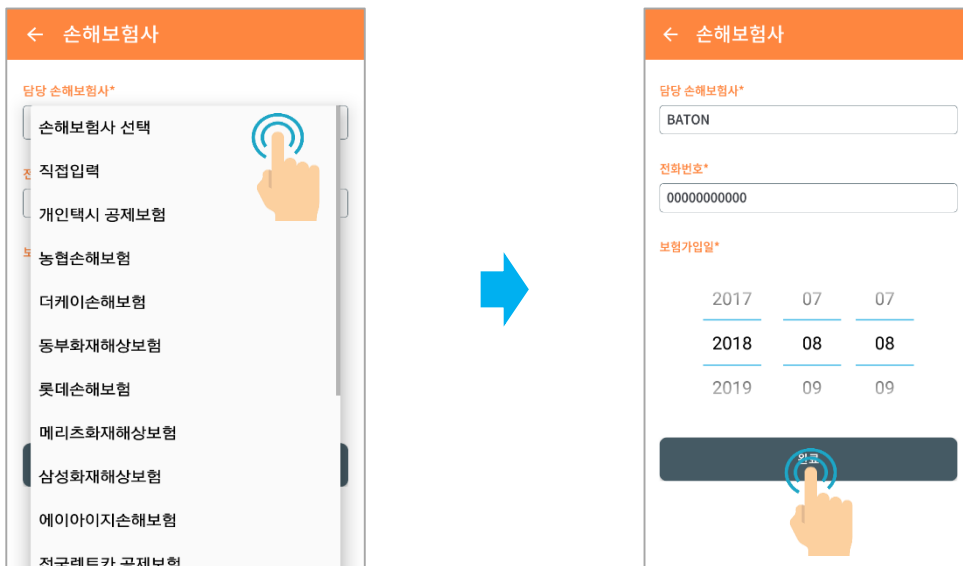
← 손해보험사

담당 손해보험사*

손해보험사 선택

직접입력

개인택시 공제보험

농협손해보험

더케이손해보험

동부화재해상보험

롯데손해보험

메리츠화재해상보험

삼성화재해상보험

에이아이지손해보험

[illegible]

← 손해보험사

담당 손해보험사*

BATON

전화번호*

00000000000

보험가입일*

| 2017 | 07 | 07 |
|---|---|---|
| 2018 | 08 | 08 |
| 2019 | 09 | 09 |

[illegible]